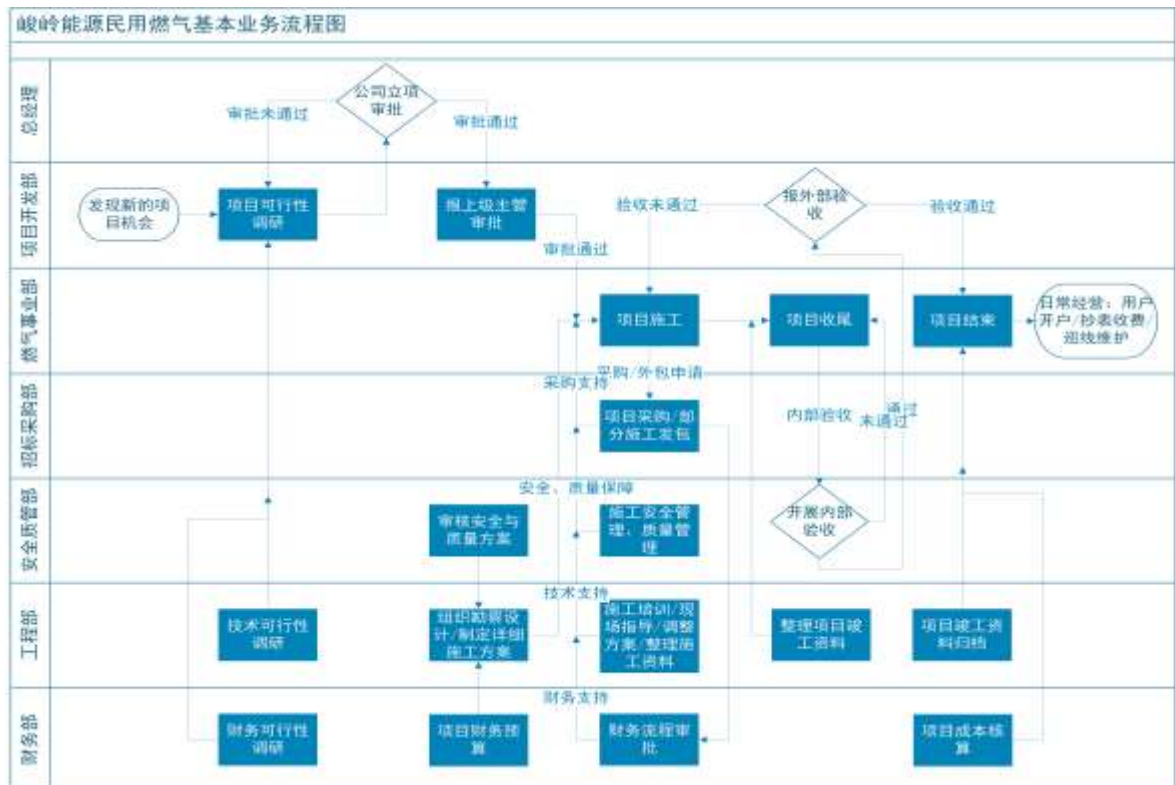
峻岭能源民用燃气基本业务流程图

总经理

公司立项审批

审批未通过

审批通过

项目开发部

发现新的项目机会

项目可行性调研

报上级主管审批

审批通过

验收未通过

报外部验收

验收通过

燃气事业部

项目施工

项目收尾

项目结束

日常经营：用户开户/抄表收费/巡线维护

采购/外包申请

招标采购部

采购支持

项目采购/部分施工发包

内部验收

通过

未通过

安全质管部

安全、质量保障

审核安全与质量方案

施工安全管理、质量管理

开展内部验收

工程部

技术支持

技术可行性调研

组织勘察设计/制定详细施工方案

施工培训/现场指导/调整方案/整理施工资料

整理项目竣工资料

项目竣工资料归档

财务部

财务支持

财务可行性调研

项目财务预算

财务流程审批

项目成本核算